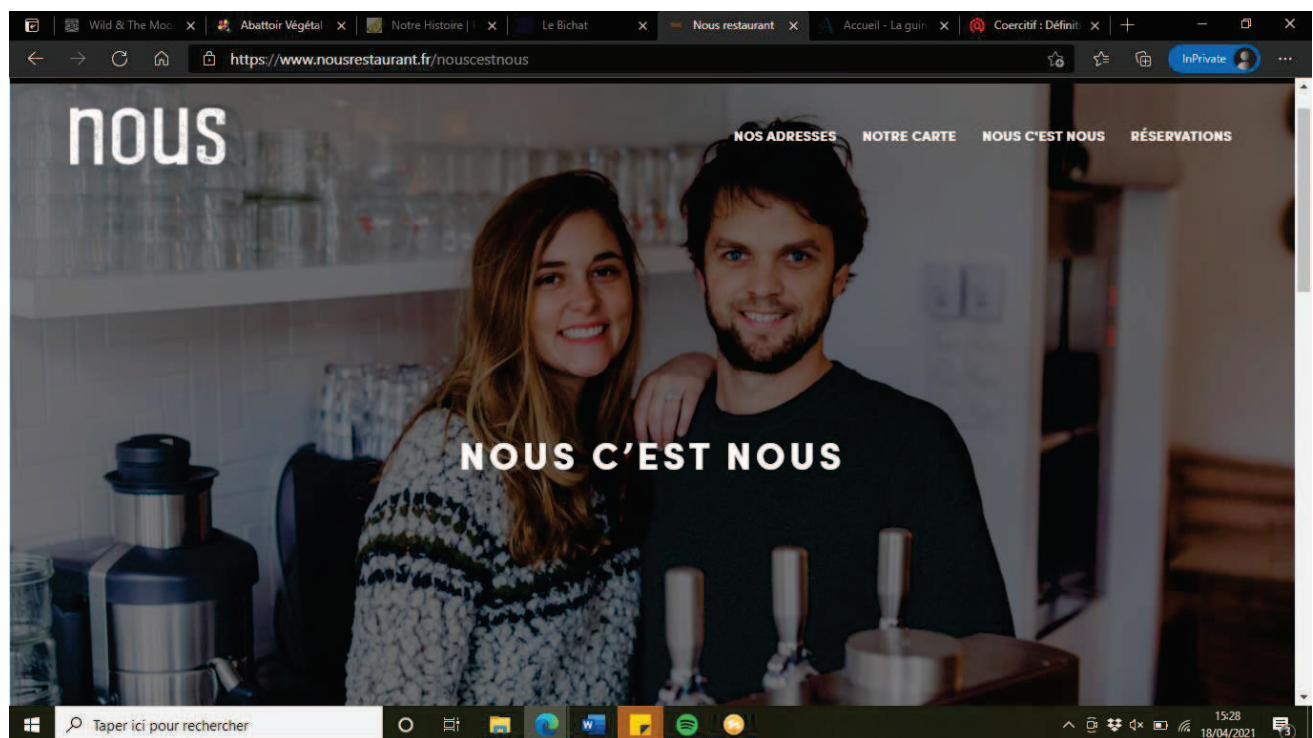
Wild & The Moo ×
Abattoir Végétal ×
Notre Histoire | ×
Le Bichat ×
Nous restaurant ×
Accueil - La guin ×
Coercitif : Définit ×
https://www.nousrestaurant.fr/nouscestnous
InPrivate

nous

NOS ADRESSES NOTRE CARTE NOUS C'EST NOUS RÉSERVATIONS

NOUS C'EST NOUS

Taper ici pour rechercher
15:28
18/04/2021
3